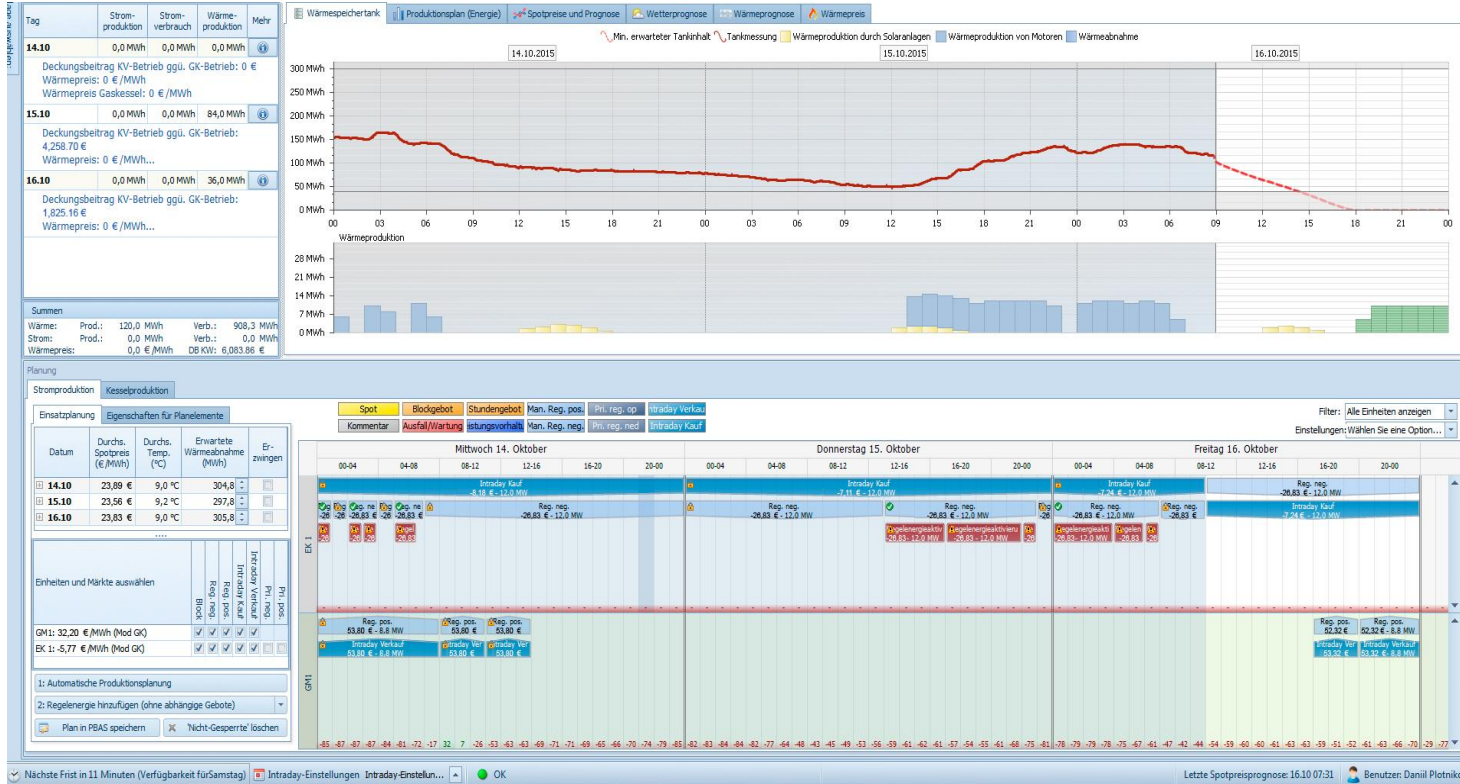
| Tag | Strom-produktion | Strom-verbrauch | Wärme-produktion | Mehr |
|---|---|---|---|---|
| 14.10 | 0,0 MWh | 0,0 MWh | 0,0 MWh | |

Deckungsbeitrag KV-Betrieb ggü. GK-Betrieb: 0 €
Wärmepreis: 0 € /MWh
Wärmepreis Gaskessel: 0 € /MWh

| 15.10 | 0,0 MWh | 0,0 MWh | 84,0 MWh | |
|---|---|---|---|---|

Deckungsbeitrag KV-Betrieb ggü. GK-Betrieb: 4,258.70 €
Wärmepreis: 0 € /MWh...

| 16.10 | 0,0 MWh | 0,0 MWh | 36,0 MWh | |
|---|---|---|---|---|

Deckungsbeitrag KV-Betrieb ggü. GK-Betrieb: 1,825.16 €
Wärmepreis: 0 € /MWh...

Summen
Wärme: Prod.: 120,0 MWh Verb.: 908,3 MWh
Strom: Prod.: 0,0 MWh Verb.: 0,0 MWh
Wärmepreis: 0,0 € /MWh DB KW: 6,083.86 €

Wärmespeichertank | Produktionsplan (Energie) | Spotpreise und Prognose | Wetterprognose | Wärmeprognose | Wärmepreis

Min. erwarteter Tankinhalt | Tankmessung | Wärmeproduktion durch Solaranlagen | Wärmeproduktion von Motoren | Wärmeabnahme

14.10.2015 | 15.10.2015 | 16.10.2015

300 MWh 250 MWh 200 MWh 150 MWh 100 MWh 50 MWh 0 MWh
00 03 06 09 12 15 18 21 00 03 06 09 12 15 18 21 00 03 06 09 12 15 18 21 00
Wärmeproduktion
28 MWh 21 MWh 14 MWh 7 MWh 0 MWh

Planung
Stromproduktion | Kesselproduktion
Einsatzplanung | Eigenschaften für Planelemente

| Datum | Durchs. Spotpreis (€/MWh) | Durchs. Temp. (°C) | Erwartete Wärmeabnahme (MWh) | Erzwingen |
|---|---|---|---|---|
| 14.10 | 23,89 € | 9,0 °C | 304,8 | |
| 15.10 | 23,56 € | 9,2 °C | 297,8 | |
| 16.10 | 23,83 € | 9,0 °C | 305,8 | |

Einheiten und Märkte auswählen | Block | Reg. neg. | Reg. pos. | Intraday Kauf | Intraday Verkauf | Pri. neg. | Pri. pos.
GM1: 32,20 € /MWh (Mod GK)
EK 1: -5,77 € /MWh (Mod GK)

1: Automatische Produktionsplanung
2: Regelenergie hinzufügen (ohne abhängige Gebote)
Plan in PBAS speichern | 'Nicht-Gesperrte' löschen

Spot | Blockgebot | Stundengebot | Man. Reg. pos. | Pri. reg. op | Intraday Verkauf
Kommentar | Ausfall/Wartung | istungsvorhalt | Man. Reg. neg. | Pri. reg. ned | Intraday Kauf

Filter: Alle Einheiten anzeigen
Einstellungen: Wählen Sie eine Option...

Mittwoch 14. Oktober | Donnerstag 15. Oktober | Freitag 16. Oktober
00-04 04-08 08-12 12-16 16-20 20-00 00-04 04-08 08-12 12-16 16-20 20-00 00-04 04-08 08-12 12-16 16-20 20-00

EK 1
Intraday Kauf -8,18 € - 12,0 MW | Intraday Kauf -7,11 € - 12,0 MW | Intraday Kauf -7,24 € - 12,0 MW | Reg. neg. -26,83 € - 12,0 MW
Reg. neg. -26,83 € - 12,0 MW | Reg. neg. -26,83 € - 12,0 MW | Reg. neg. -26,83 € - 12,0 MW | Reg. neg. -26,83 € - 12,0 MW | Reg. neg. -26,83 € | Intraday Kauf -7,24 € - 12,0 MW
egelenergieaktiv -26,83- 12,0 MW | egelenergieaktivieru -26,83 - 12,0 MW | egelenergieaktiv 26,83- 12,0 MW | egelen -26,83

GM1
Reg. pos. 53,80 € - 8,8 MW | Reg. pos. 53,80 € | Reg. pos. 53,80 € | Reg. pos. 52,32 € | Reg. pos. 52,32 € - 8,8 MW
Intraday Verkauf 53,80 € - 8,8 MW | Intraday Ver 53,80 € | Intraday Ver 53,80 € | Intraday Ver 53,32 € | Intraday Verkauf 53,32 € - 8,8 MW

-85 -87 -87 -87 -84 -81 -72 -17 32 7 -26 -53 -63 -63 -69 -71 -71 -69 -65 -66 -70 -74 -79 -85 -82 -83 -84 -84 -82 -77 -64 -48 -43 -45 -49 -53 -56 -59 -61 -62 -61 -57 -54 -55 -61 -68 -75 -81 -78 -79 -79 -78 -75 -67 -61 -47 -42 -44 -54 -59 -60 -60 -61 -63 -63 -59 -51 -52 -61 -63 -66 -70 -29 -77

Nächste Frist in 11 Minuten (Verfügbarkeit fürSamstag) | Intraday-Einstellungen Intraday-Einstellun... | OK | Letzte Spotpreisprognose: 16.10 07:31 | Benutzer: Daniil Plotnik